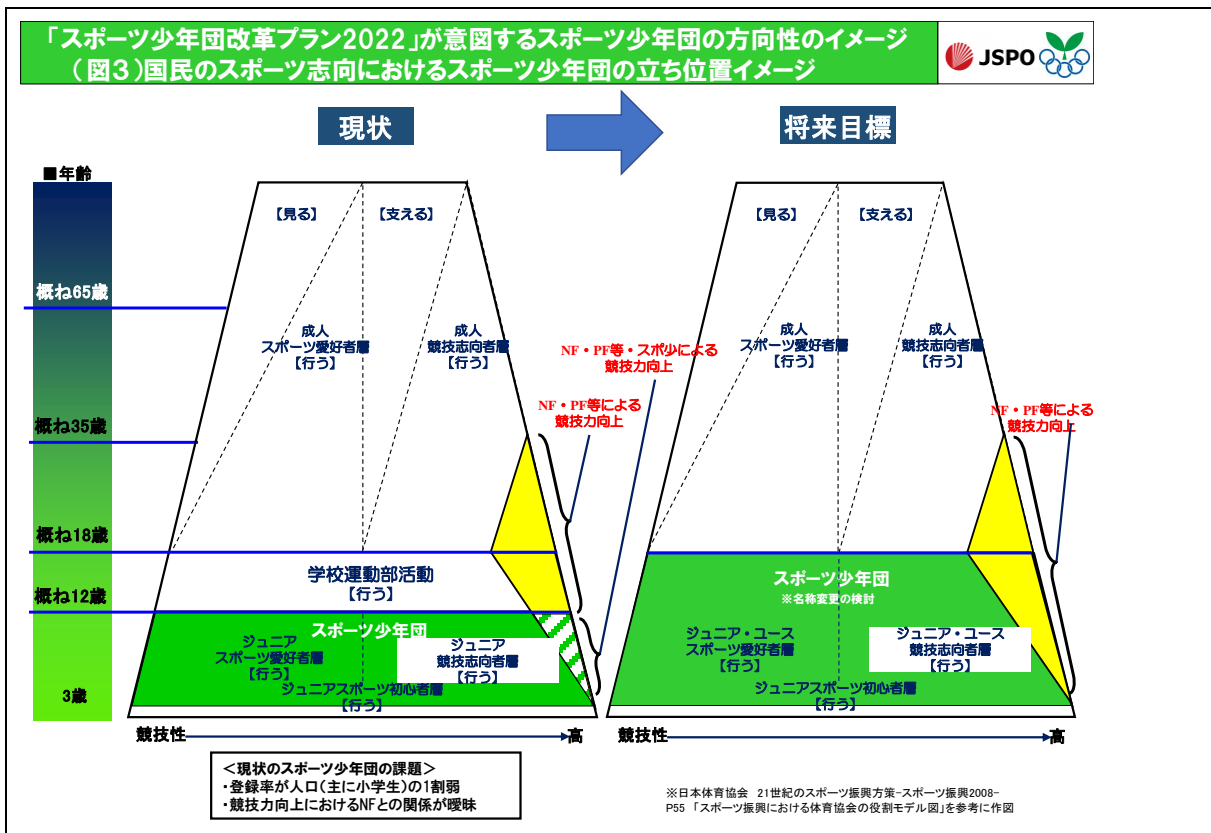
「スポーツ少年団改革プラン2022」が意図するスポーツ少年団の方向性のイメージ
（図３）国民のスポーツ志向におけるスポーツ少年団の立ち位置イメージ

JSPO

現状

将来目標

■年齢

概ね65歳

概ね35歳

概ね18歳

概ね12歳

3歳

【見る】 【支える】

成人
スポーツ愛好者層
【行う】

成人
競技志向者層
【行う】

NF・PF等・スポ少による
競技力向上

NF・PF等による
競技力向上

学校運動部活動
【行う】

スポーツ少年団

ジュニア
スポーツ愛好者層
【行う】

ジュニア
競技志向者層
【行う】

ジュニアスポーツ初心者層
【行う】

競技性

高

【見る】 【支える】

成人
スポーツ愛好者層
【行う】

成人
競技志向者層
【行う】

NF・PF等による
競技力向上

スポーツ少年団
※名称変更の検討

ジュニア・ユース
スポーツ愛好者層
【行う】

ジュニア・ユース
競技志向者層
【行う】

ジュニアスポーツ初心者層
【行う】

競技性

高

＜現状のスポーツ少年団の課題＞
・登録率が人口（主に小学生）の1割弱
・競技力向上におけるNFとの関係が曖昧

※日本体育協会　21世紀のスポーツ振興方策-スポーツ振興2008-
P55 「スポーツ振興における体育協会の役割モデル図」を参考に作図